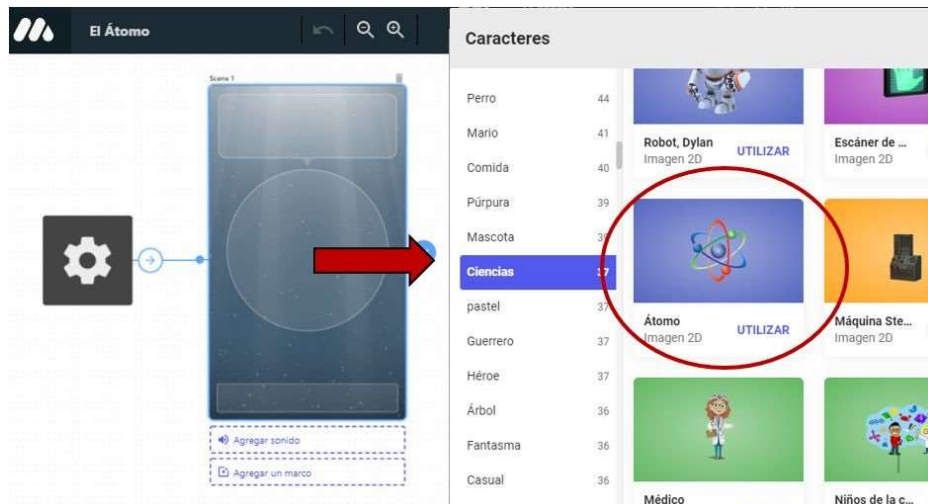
El Átomo

Scene 1

Agregar sonido

Agregar un marco

Caracteres

| | |
|---|---|
| Perro | 44 |
| Mario | 41 |
| Comida | 40 |
| Púrpura | 39 |
| Mascota | 3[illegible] |
| Ciencias | 37 |
| pastel | 37 |
| Guerrero | 37 |
| Héroe | 37 |
| Árbol | 36 |
| Fantasma | 36 |
| Casual | 36 |

Robot, Dylan
Imagen 2D
UTILIZAR

Escáner de ...
Imagen 2D

Átomo
Imagen 2D
UTILIZAR

Máquina Ste...
Imagen 2D

Médico

Niños de la c...